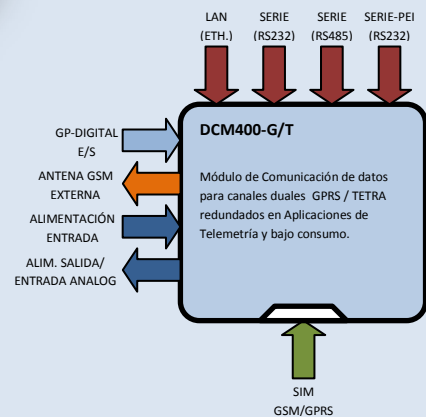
LAN (ETH.)

SERIE (RS232)

SERIE (RS485)

SERIE-PEI (RS232)

GP-DIGITAL E/S

ANTENA GSM EXTERNA

ALIMENTACIÓN ENTRADA

ALIM. SALIDA/ ENTRADA ANALOG

DCM400-G/T

Módulo de Comunicación de datos para canales duales GPRS / TETRA redundados en Aplicaciones de Telemetría y bajo consumo.

SIM GSM/GPRS